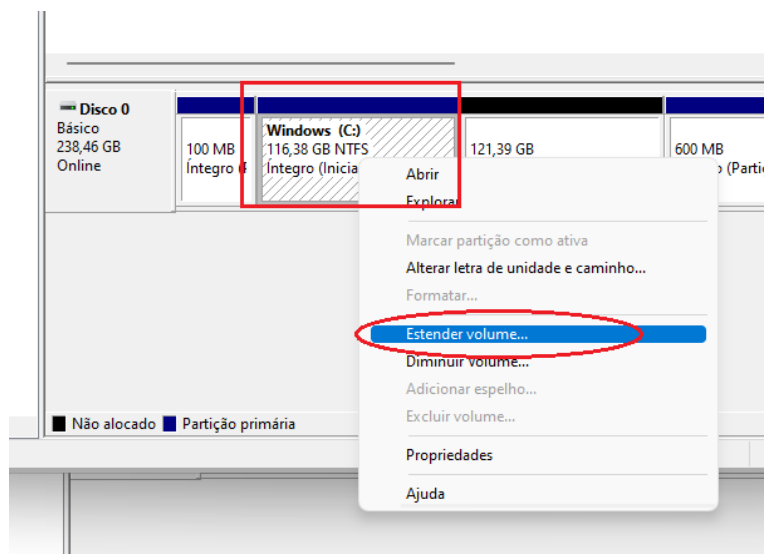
Disco 0
Básico
238,46 GB
Online

100 MB
Íntegro (

Windows (C:)
116,38 GB NTFS
Íntegro (Inicia

121,39 GB

600 MB
(Partic

Abrir
Explorar
Marcar partição como ativa
Alterar letra de unidade e caminho...
Formatar...
Estender volume...
Diminuir volume...
Adicionar espelho...
Excluir volume...
Propriedades
Ajuda

Não alocado Partição primária